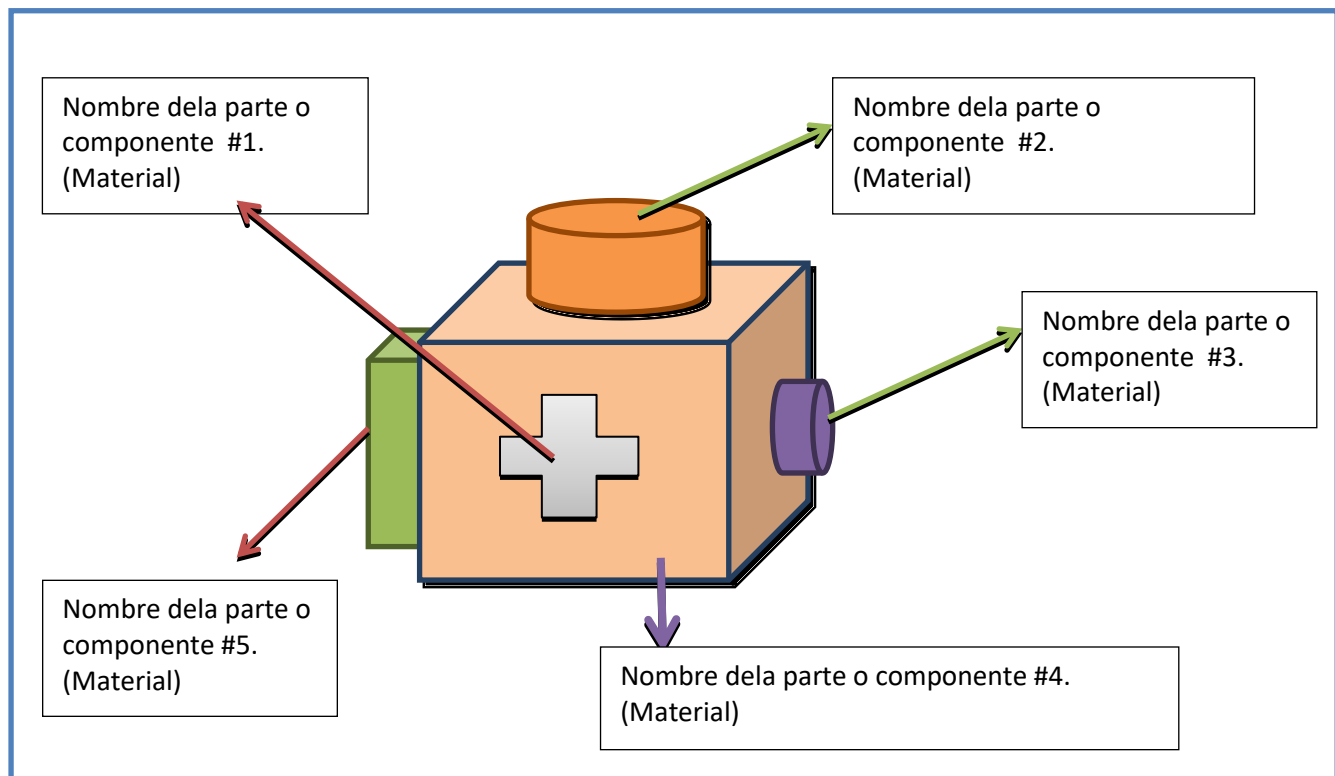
Nombre dela parte o componente #1. (Material)

Nombre dela parte o componente #2. (Material)

Nombre dela parte o componente #3. (Material)

Nombre dela parte o componente #5. (Material)

Nombre dela parte o componente #4. (Material)